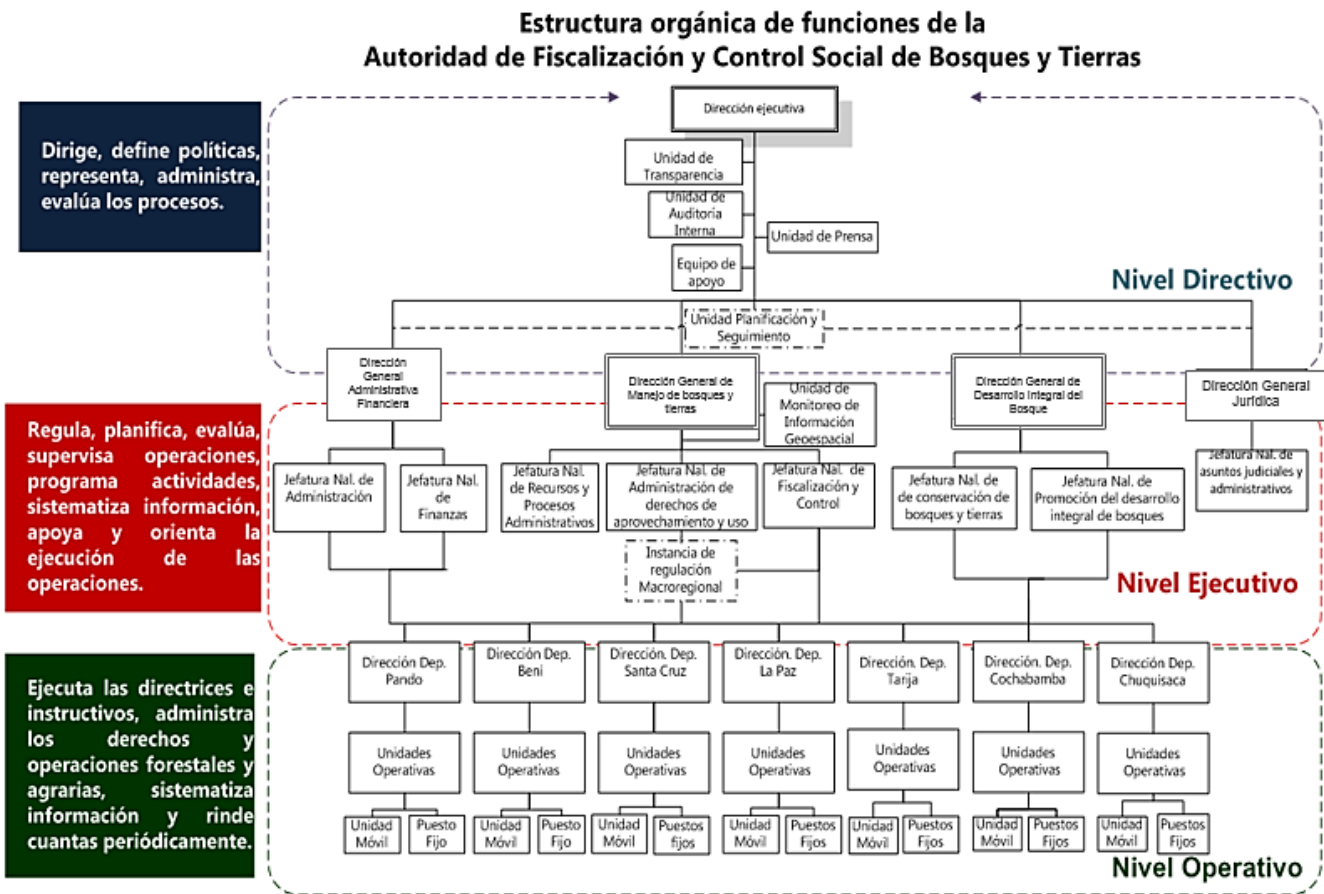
Estructura orgánica de funciones de la
Autoridad de Fiscalización y Control Social de Bosques y Tierras

Dirige, define políticas, representa, administra, evalúa los procesos.

Dirección ejecutiva

Unidad de Transparencia

Unidad de Auditoria Interna

Unidad de Prensa

Equipo de apoyo

Nivel Directivo

Unidad Planificación y Seguimiento

Dirección General Administrativa Financiera

Dirección General de Manejo de bosques y tierras

Unidad de Monitoreo de Información Geoespacial

Dirección General de Desarrollo Integral del Bosque

Dirección General Jurídica

Regula, planifica, evalúa, supervisa operaciones, programa actividades, sistematiza información, apoya y orienta la ejecución de las operaciones.

Jefatura Nal. de Administración

Jefatura Nal. de Finanzas

Jefatura Nal. de Recursos y Procesos Administrativos

Jefatura Nal. de Administración de derechos de aprovechamiento y uso

Jefatura Nal. de Fiscalización y Control

Jefatura Nal. de de conservación de bosques y tierras

Jefatura Nal. de Promoción del desarrollo integral de bosques

Jefatura Nal. de asuntos judiciales y administrativos

Instancia de regulación Macroregional

Nivel Ejecutivo

Ejecuta las directrices e instructivos, administra los derechos y operaciones forestales y agrarias, sistematiza información y rinde cuantas periódicamente.

Dirección Dep. Pando

Dirección Dep. Beni

Dirección. Dep. Santa Cruz

Dirección. Dep. La Paz

Dirección. Dep. Tarija

Dirección. Dep. Cochabamba

Dirección Dep. Chuquisaca

Unidades Operativas

Unidades Operativas

Unidades Operativas

Unidades Operativas

Unidades Operativas

Unidades Operativas

Unidades Operativas

Unidad Móvil

Puesto Fijo

Unidad Móvil

Puesto Fijo

Unidad Móvil

Puestos fijos

Unidad Móvil

Puestos Fijos

Unidad Móvil

Puestos Fijos

Unidad Móvil

Puestos Fijos

Unidad Móvil

Puestos Fijos

Nivel Operativo